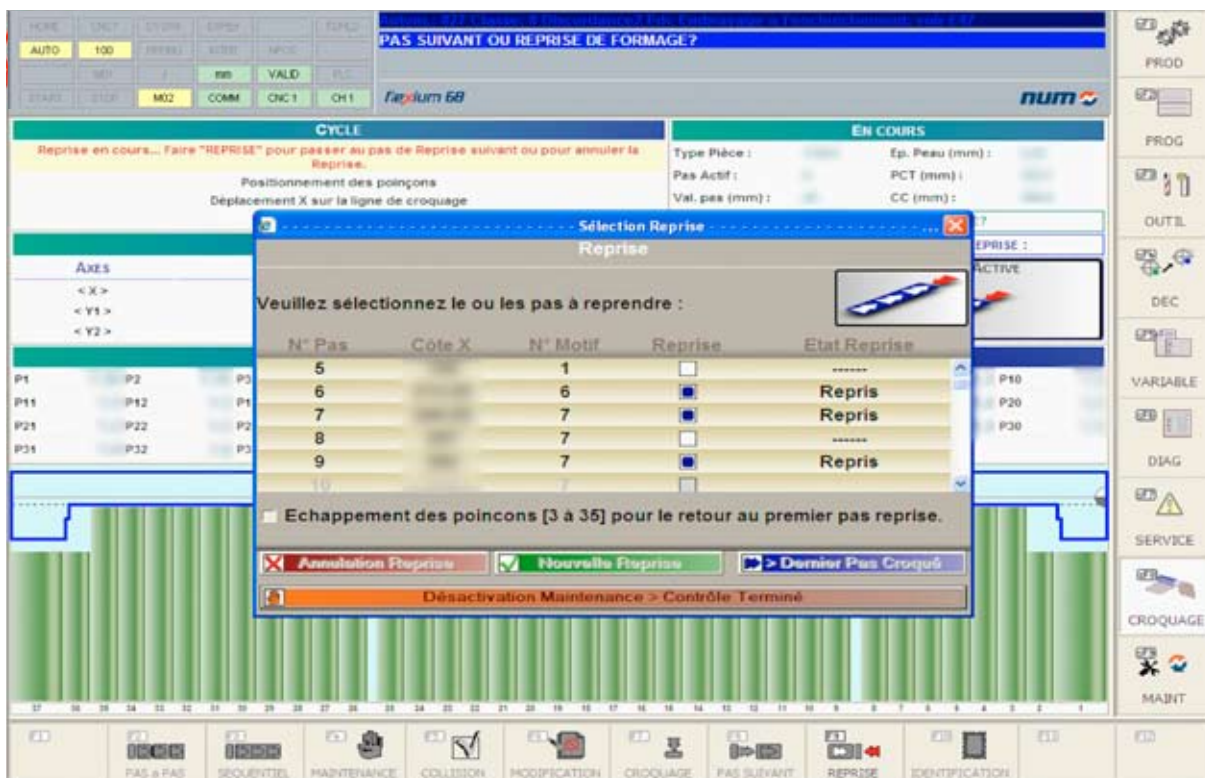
HOME CNCT CYCEN EXPERT TOPO
AUTO 100 PREREG ARRET NPOS
MDI / ISIS VALID PLC
START STOP M02 COMM CNC 1 CH 1

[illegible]
PAS SUIVANT OU REPRISE DE FORMAGE?

flexium 68 num

CYCLE
Reprise en cours... Faire "REPRISE" pour passer au pas de Reprise suivant ou pour annuler la Reprise.
Positionnement des poinçons
Déplacement X sur la ligne de croquage

EN COURS
Type Pièce : Ep. Peau (mm) :
Pas Actif : PCT (mm) :
Val. pas (mm) : CC (mm) :

AXES
< X >
< Y1 >
< Y2 >

P1 P2 P3
P11 P12 P1
P21 P22 P2
P31 P32 P3
P10
P20
P30

EPRISE :
ACTIVE

Sélection Reprise
Reprise
Veuillez sélectionnez le ou les pas à reprendre :

| N° Pas | Côte X | N° Motif | Reprise | Etat Reprise |
|---|---|---|---|---|
| 5 | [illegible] | 1 | ☐ | ------- |
| 6 | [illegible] | 6 | ■ | Repris |
| 7 | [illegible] | 7 | ■ | Repris |
| 8 | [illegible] | 7 | ☐ | ------- |
| 9 | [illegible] | 7 | ■ | Repris |
| 10 | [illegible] | 7 | ☐ | |

Echappement des poincons [3 à 35] pour le retour au premier pas reprise.
Annulation Reprise
Nouvelle Reprise
> Dernier Pas Croqué
Désactivation Maintenance > Contrôle Terminé

PROD
PROG
OUTIL
DEC
VARIABLE
DIAG
SERVICE
CROQUAGE
MAINT

PAS à PAS
SEQUENTIEL
MAINTENANCE
COLLISION
MODIFICATION
CROQUAGE
PAS SUIVANT
REPRISE
IDENTIFICATION